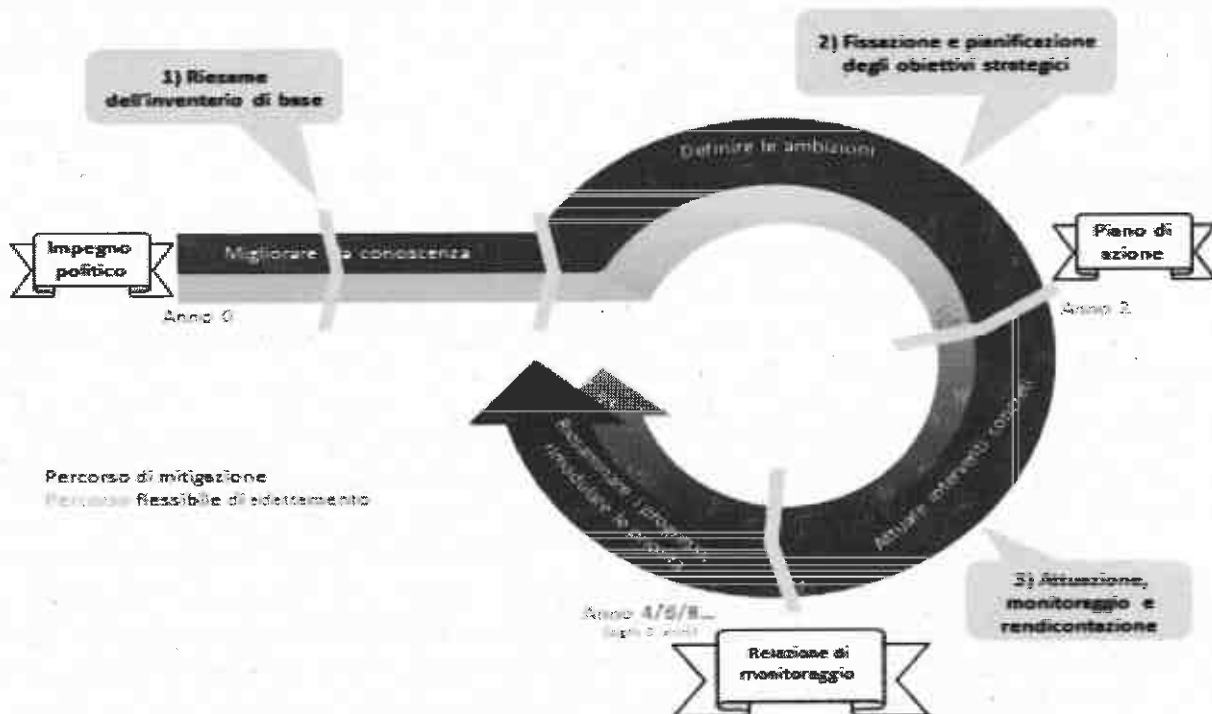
1) Riesame dell'inventario di base

2) Fissazione e pianificazione degli obiettivi strategici

Definire le ambizioni

Impegno politico

Migliorare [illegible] conoscenza

Piano di azione

Anno 0

Anno 2

Attuare interventi concreti

Riesaminare i progressi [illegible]

Percorso di mitigazione
Percorso flessibile di adattamento

3) Attuazione, monitoraggio e rendicontazione

Anno 4/6/8...
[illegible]

Relazione di monitoraggio